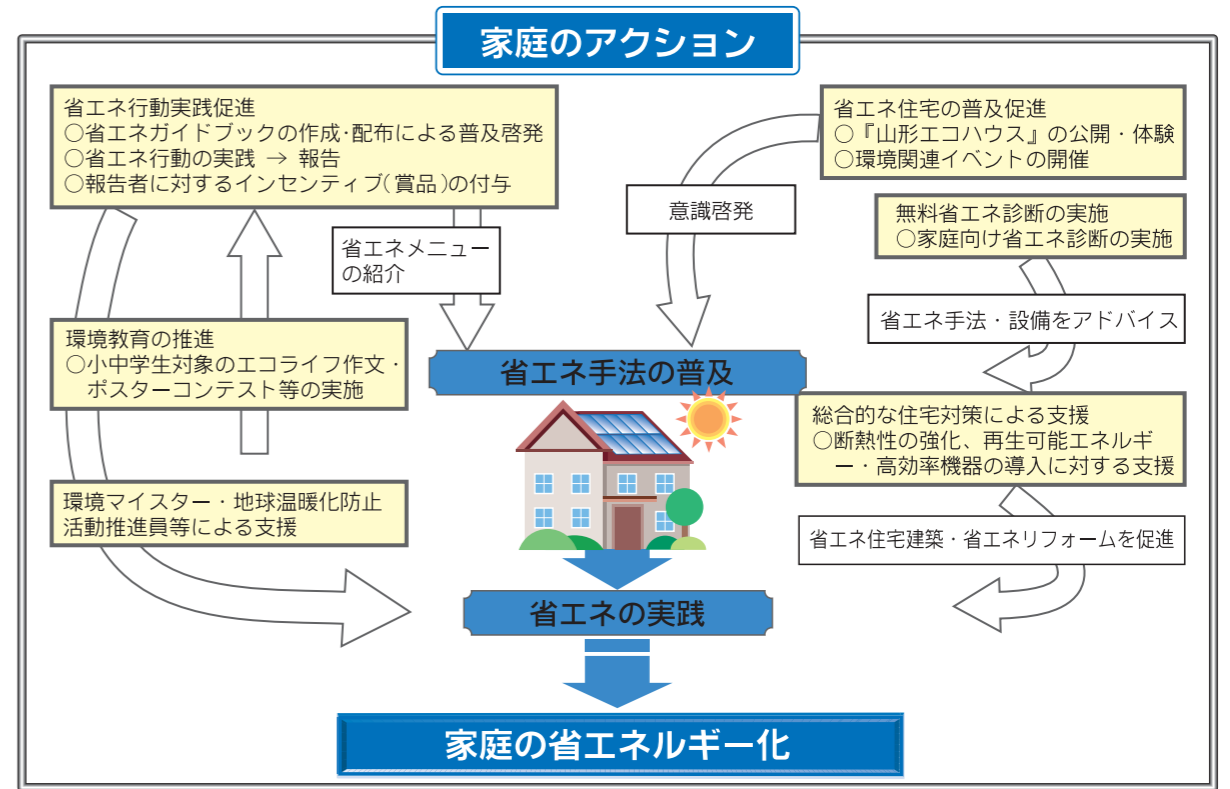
家庭のアクション

省エネ行動実践促進
○省エネガイドブックの作成･配布による普及啓発
○省エネ行動の実践 → 報告
○報告者に対するインセンティブ(賞品)の付与

省エネメニューの紹介

意識啓発

省エネ住宅の普及促進
○『山形エコハウス』の公開・体験
○環境関連イベントの開催

無料省エネ診断の実施
○家庭向け省エネ診断の実施

省エネ手法・設備をアドバイス

環境教育の推進
○小中学生対象のエコライフ作文・ポスターコンテスト等の実施

省エネ手法の普及

総合的な住宅対策による支援
○断熱性の強化、再生可能エネルギー・高効率機器の導入に対する支援

環境マイスター・地球温暖化防止活動推進員等による支援

省エネ住宅建築・省エネリフォームを促進

省エネの実践

家庭の省エネルギー化